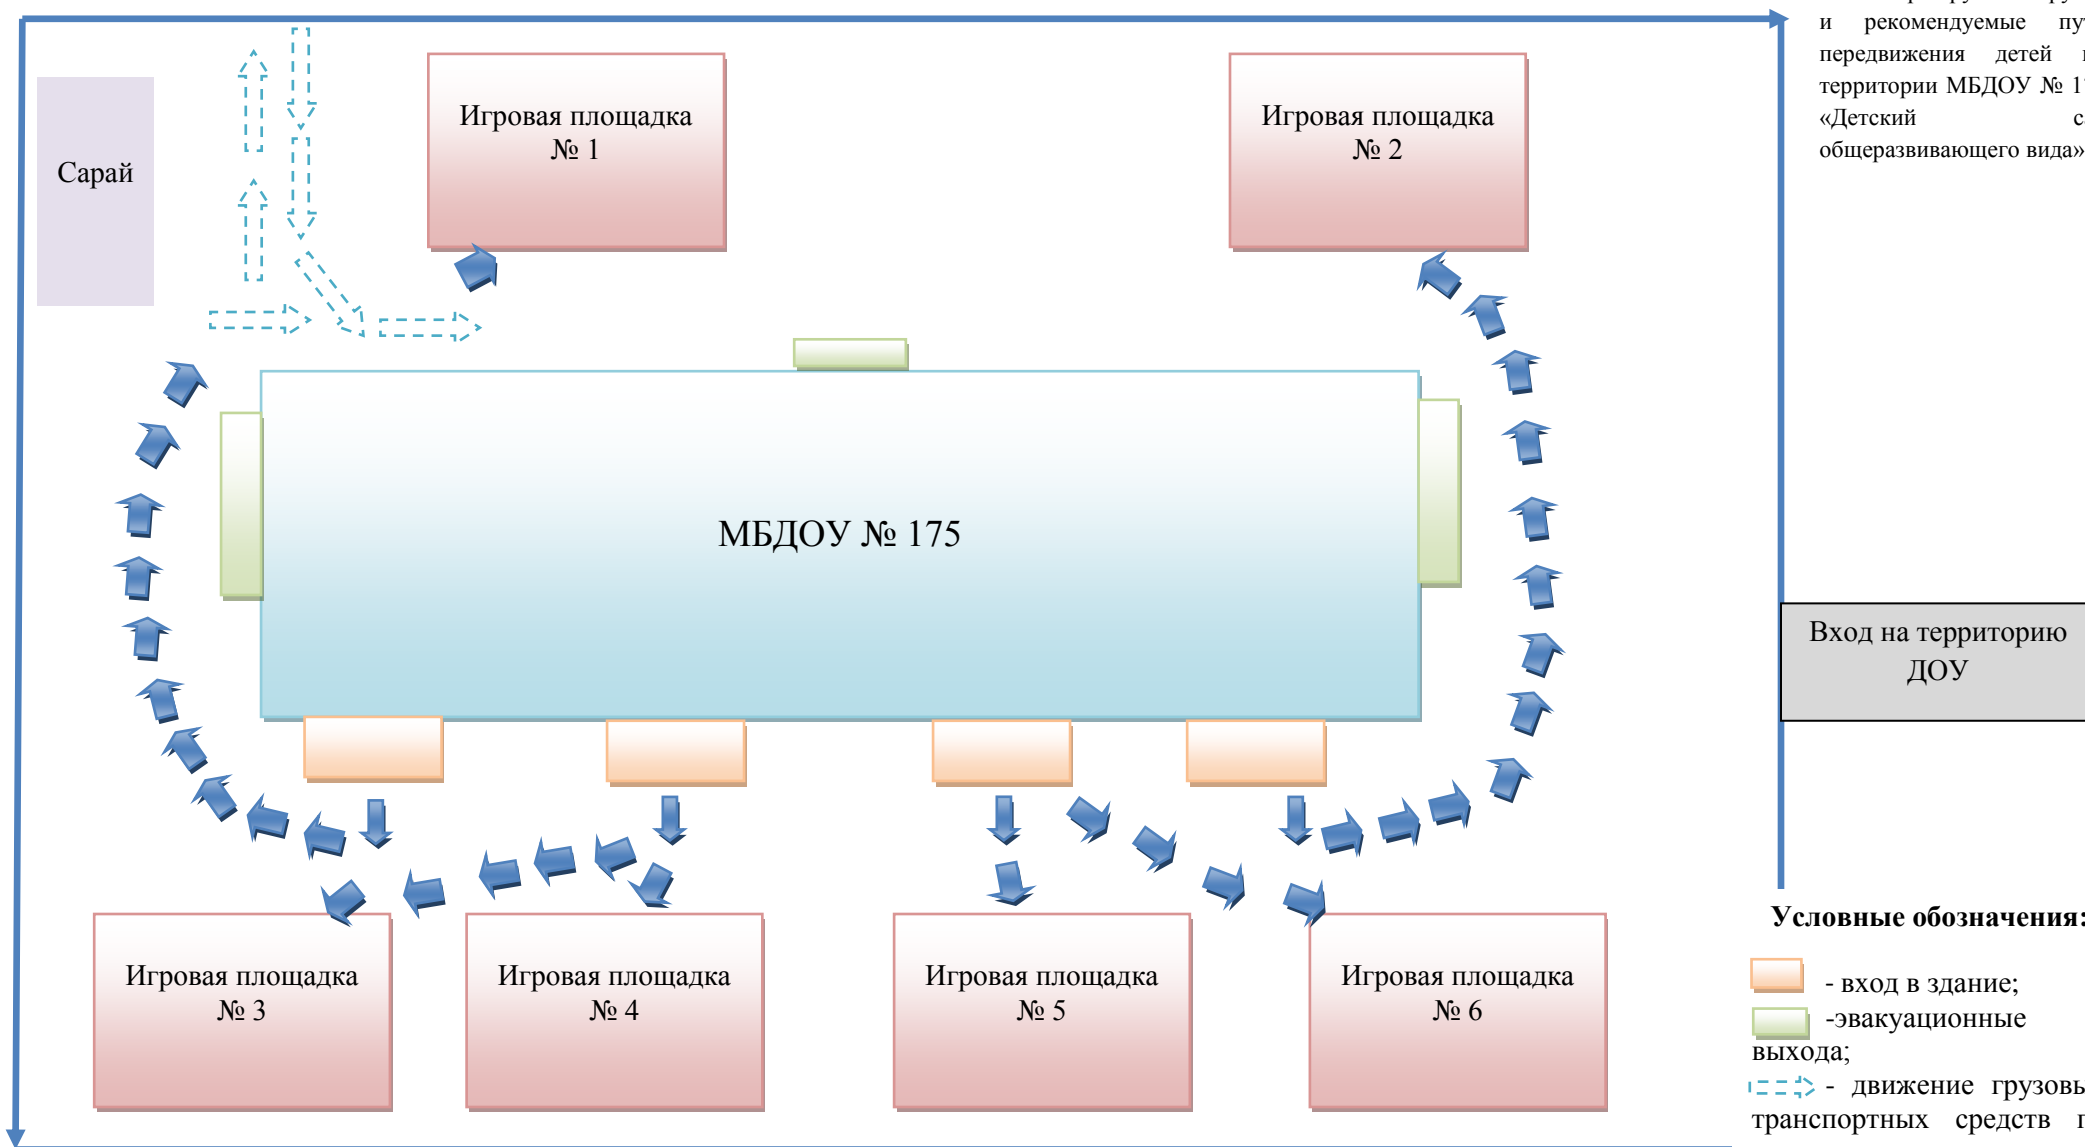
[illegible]
и рекомендуемые пу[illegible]
передвижения детей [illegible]
территории МБДОУ № 1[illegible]
«Детский с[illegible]
общеразвивающего вида»

Сарай

Игровая площадка
№ 1

Игровая площадка
№ 2

МБДОУ № 175

Вход на территорию
ДОУ

Игровая площадка
№ 3

Игровая площадка
№ 4

Игровая площадка
№ 5

Игровая площадка
№ 6

Условные обозначения:

- вход в здание;

-эвакуационные выхода;

- движение грузовы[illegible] транспортных средств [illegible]